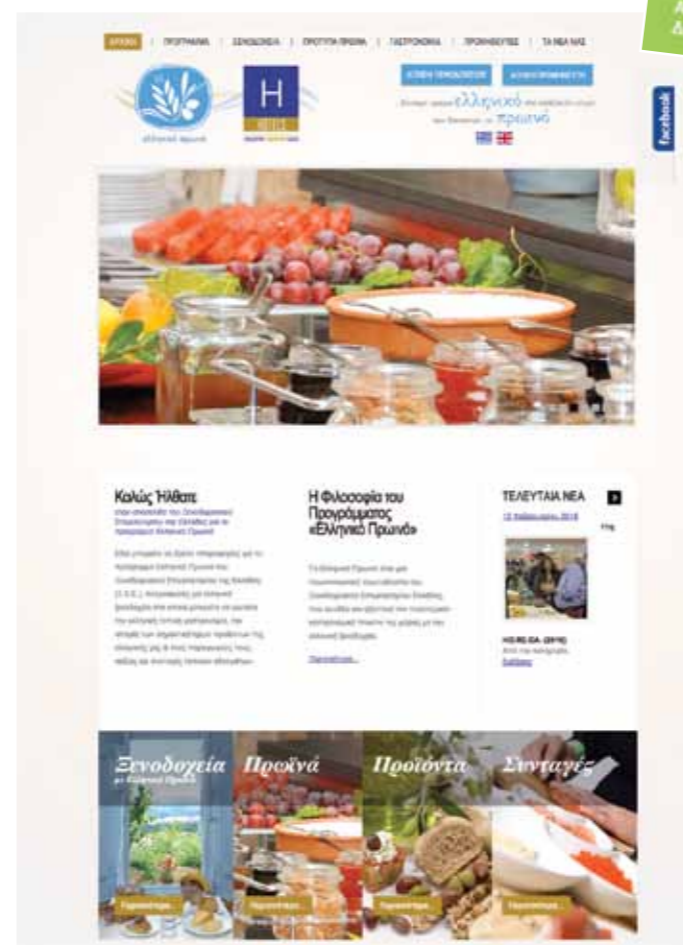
ΑΡΧΙΚΗ | ΠΡΟΓΡΑΜΜΑ | ΞΕΝΟΔΟΧΕΙΑ | ΠΡΟΤΥΠΑ ΠΡΩΙΝΑ | ΓΑΣΤΡΟΝΟΜΙΑ | ΠΡΟΜΗΘΕΥΤΕΣ | ΤΑ ΝΕΑ ΜΑΣ

ελληνικό πρωινό

H

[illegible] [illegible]

... ελληνικό ... πρωινό

facebook

Καλώς Ήλθατε

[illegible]

H Φιλοσοφία του Προγράμματος «Ελληνικό Πρωινό»

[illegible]

Περισσότερα...

ΤΕΛΕΥΤΑΙΑ ΝΕΑ

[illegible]

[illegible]

Ξενοδοχεία
με Ελληνικό Πρωινό

Πρωϊνά

Προϊόντα

Συνταγές

Περισσότερα...

Περισσότερα...

Περισσότερα...

Περισσότερα...